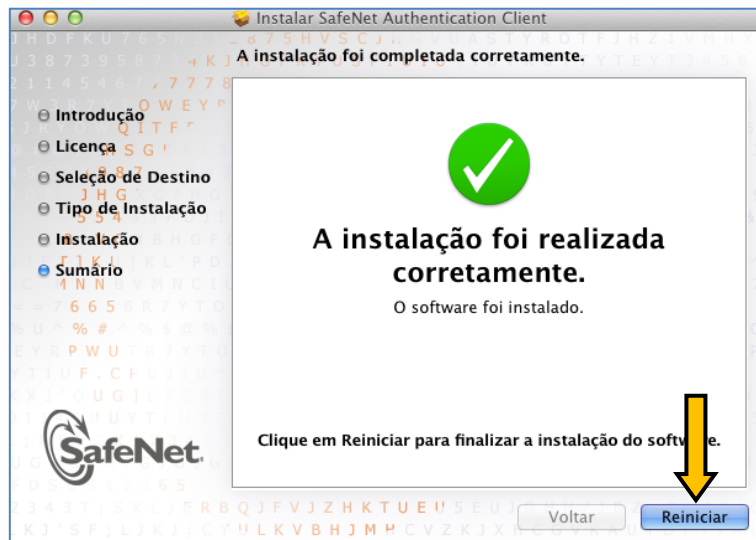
Instalar SafeNet Authentication Client

A instalação foi completada corretamente.

Introdução
Licença
Seleção de Destino
Tipo de Instalação
Instalação
Sumário

A instalação foi realizada corretamente.

O software foi instalado.

Clique em Reiniciar para finalizar a instalação do softw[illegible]e.

SafeNet

Voltar
Reiniciar